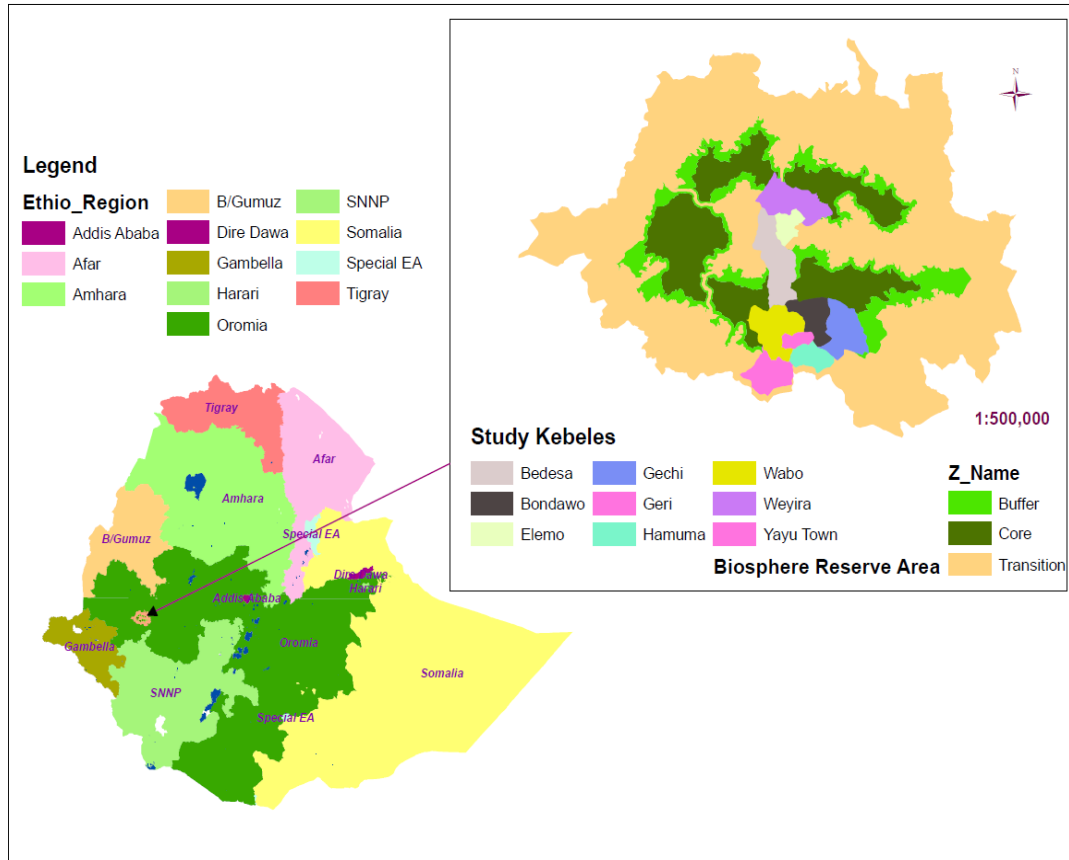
Legend

Ethio_Region

Addis Ababa
Afar
Amhara
B/Gumuz
Dire Dawa
Gambella
Harari
Oromia
SNNP
Somalia
Special EA
Tigray

N

1:500,000

Study Kebeles

Bedesa
Bondawo
Elemo
Gechi
Geri
Hamuma
Wabo
Weyira
Yayu Town

Z_Name
Buffer
Core
Transition

Biosphere Reserve Area

Tigray
Afar
Amhara
B/Gumuz
Special EA
Dire Dawa
Harari
Addis Ababa
Gambella
Oromia
Somalia
SNNP
Special EA